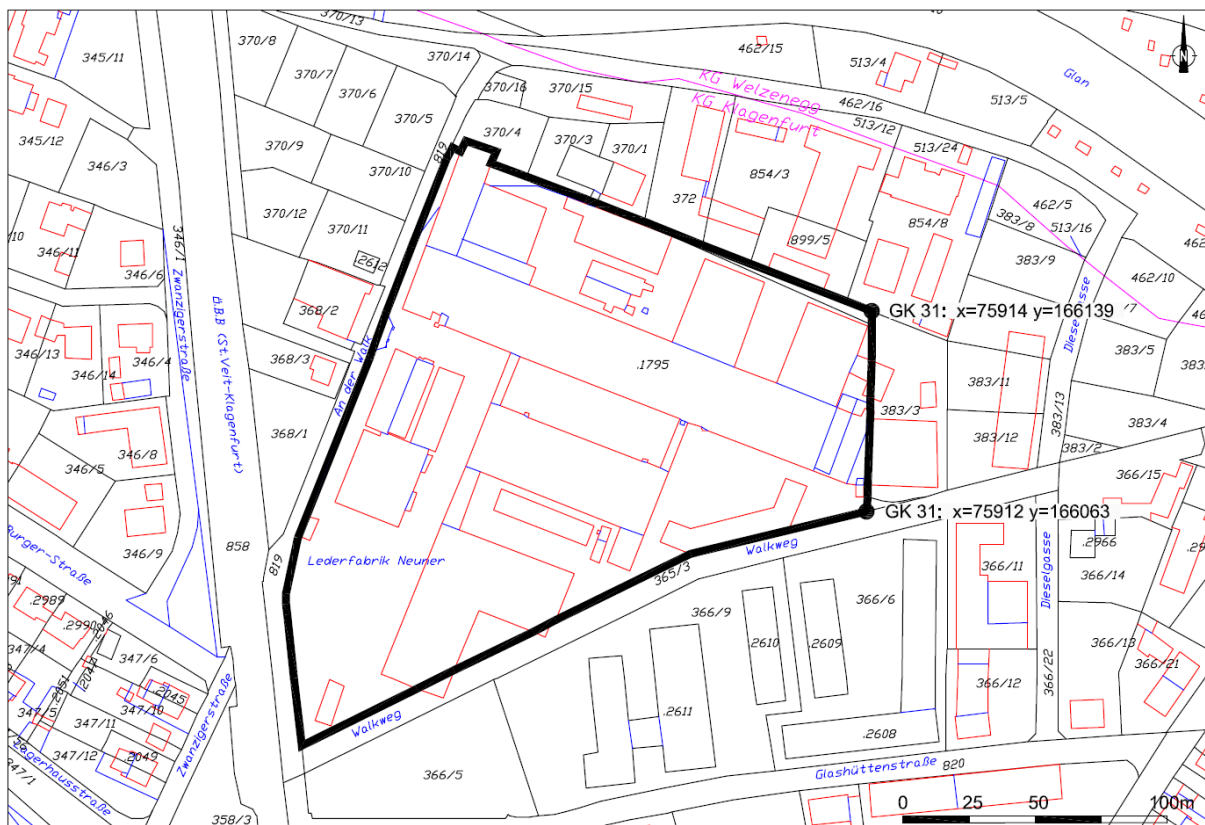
370/13
462/15
370/8
370/14
513/4
345/11
Glan
370/7
KG Welzenegg
370/16
370/15
462/16
513/5
370/6
KG Klagenfurt
345/12
370/5
513/12
370/4
370/3
370/1
370/9
819
513/24
346/3
370/10
854/3
462/5
372
370/12
383/8
513/16
370/11
854/8
899/5
10
462
346/1
2612
346/11
383/9
346/6
462/10
Zwanzigerstraße
ÖBB (St.Veit-Klagenfurt)
368/2
GK 31: x=75914 y=166139
/7
46
346/13
An der Walk
Dieselgasse
346/4
383/5
368/3
.1795
346/14
383/11
383/3
383/4
368/1
383/13
383/12
346/8
383/2
366/15
346/5
GK 31: x=75912 y=166063
Walkweg
.2966
858
.29
819
Lederfabrik Neuner
366/11
burger-Straße
346/9
Dieselgasse
365/3
366/14
366/9
366/6
.2989
.2990
2046
2610
.2609
366/13
347/4
347/6
366/21
2051
2047
2045
366/12
366/22
347/5
347/10
Zwanzigerstraße
.2611
347/11
347/12
2049
Walkweg
.2608
Jägerhausstraße
347/1
366/5
Glashüttenstraße
820
358/3
0
25
50
100m